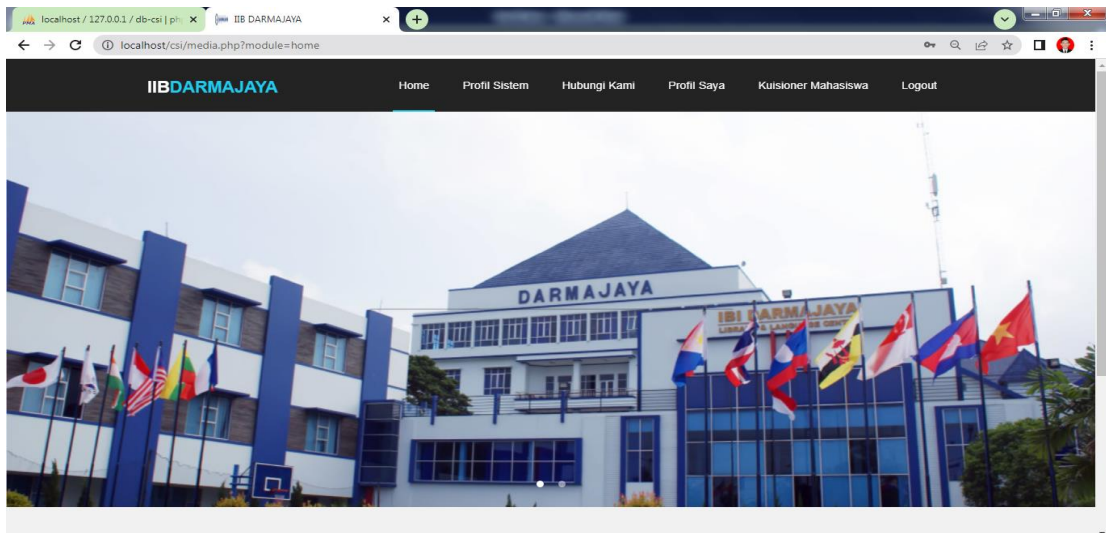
localhost / 127.0.0.1 / db-csi | ph ×
IIB DARMAJAYA ×
localhost/csi/media.php?module=home

IIBDARMAJAYA
Home Profil Sistem Hubungi Kami Profil Saya Kuisioner Mahasiswa Logout

DARMAJAYA
IBI DARMAJAYA
LIBRARY & LANGUAGE CENTER